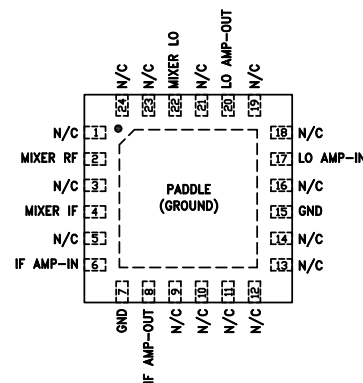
N/C 24
N/C 23
MIXER LO 22
N/C 21
LO AMP-OUT 20
N/C 19

N/C 1
MIXER RF 2
N/C 3
MIXER IF 4
N/C 5
IF AMP-IN 6

PADDLE
(GROUND)

18 N/C
17 LO AMP-IN
16 N/C
15 GND
14 N/C
13 N/C

7 GND
8 IF AMP-OUT
9 N/C
10 N/C
11 N/C
12 N/C